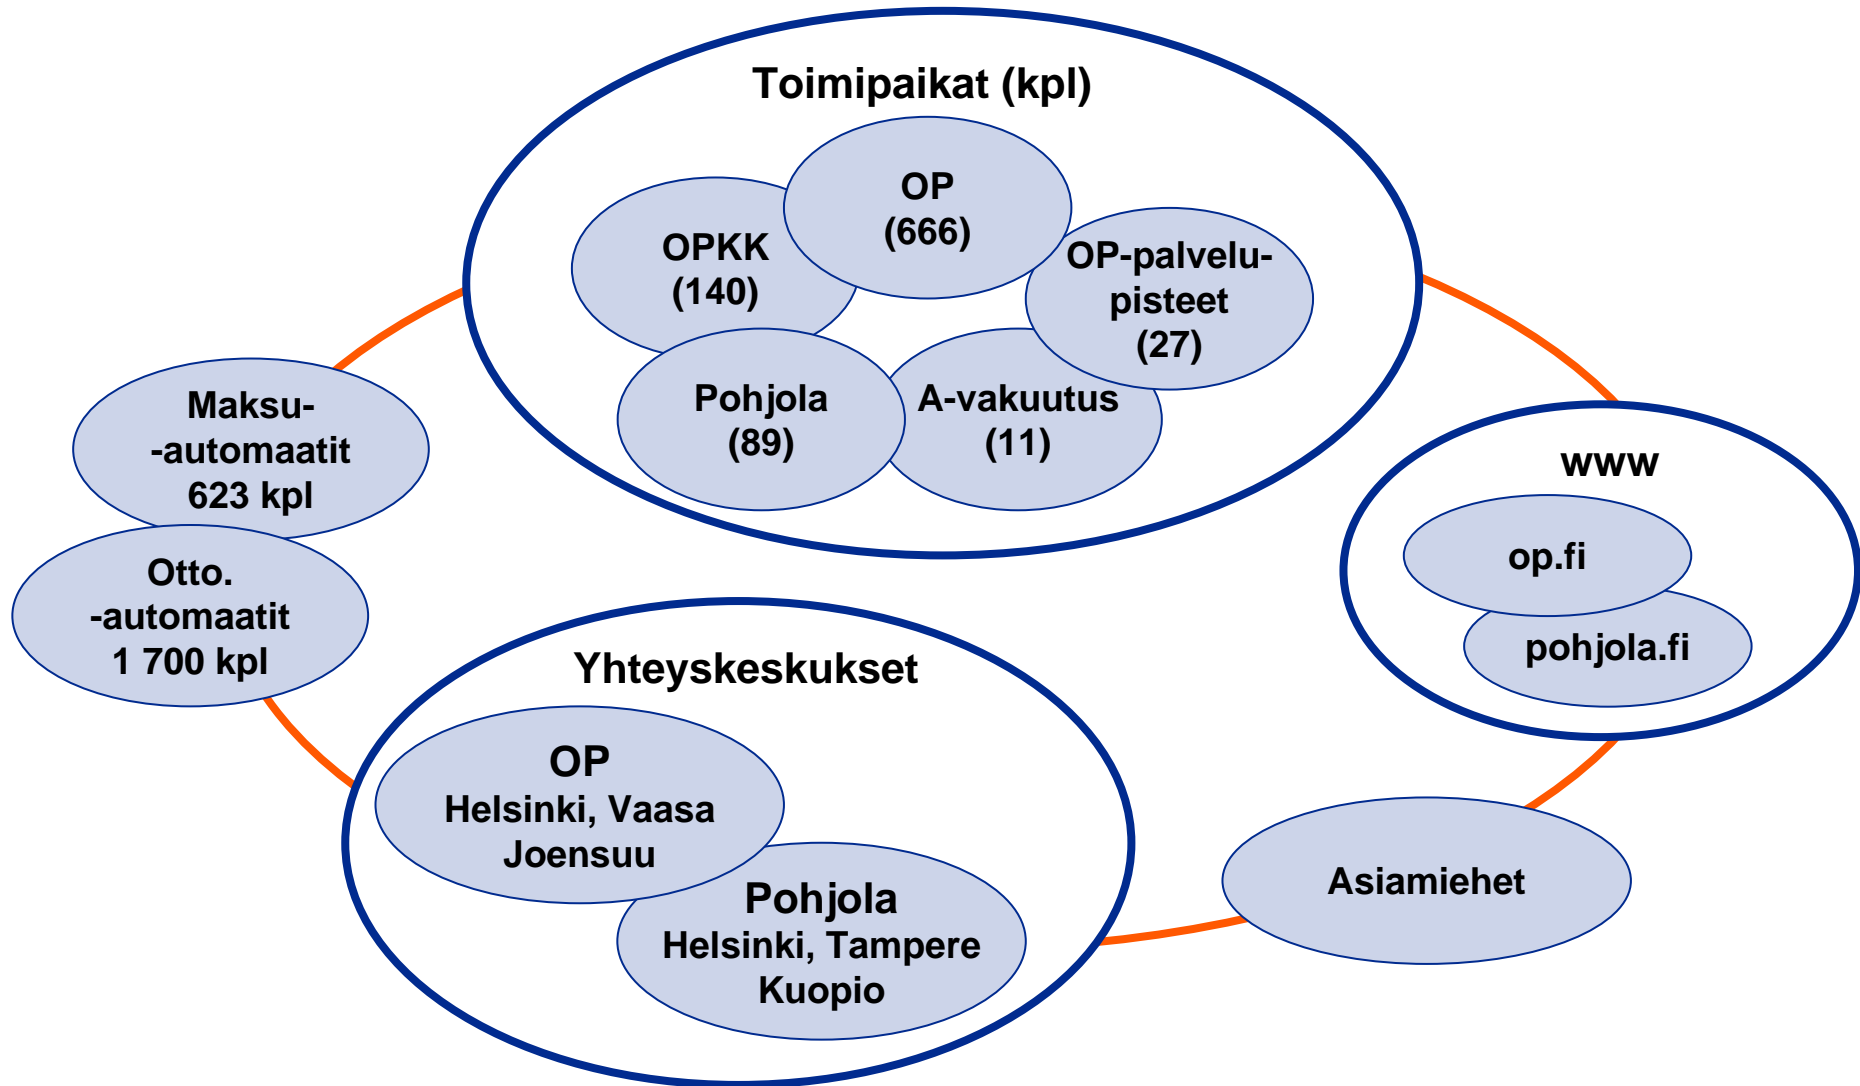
Toimipaikat (kpl)

OPKK
(140)

OP
(666)

OP-palvelupisteet
(27)

Pohjola
(89)

A-vakuutus
(11)

Maksu-
-automaatit
623 kpl

Otto.
-automaatit
1 700 kpl

www

op.fi

pohjola.fi

Yhteyskeskukset

OP
Helsinki, Vaasa
Joensuu

Pohjola
Helsinki, Tampere
Kuopio

Asiamiehet